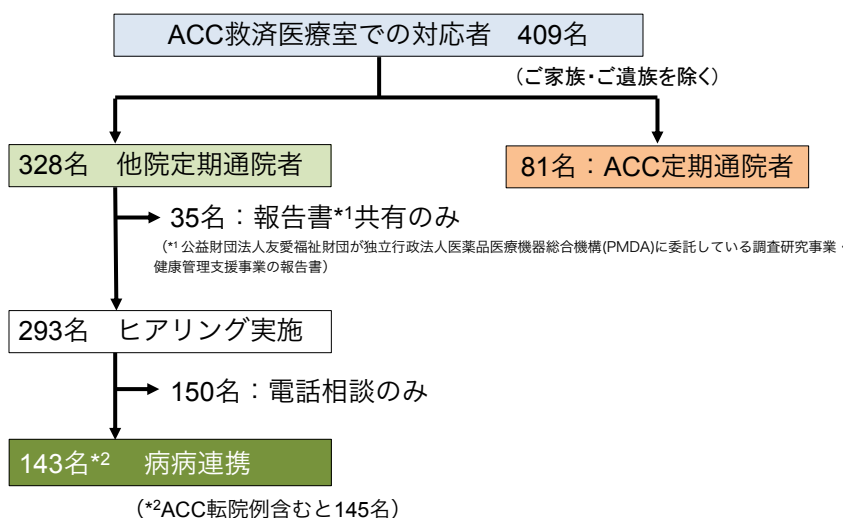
ACC救済医療室での対応者　409名

（ご家族・ご遺族を除く）

328名　他院定期通院者

81名：ACC定期通院者

35名：報告書*1共有のみ

（*1 公益財団法人友愛福祉財団が独立行政法人医薬品医療機器総合機構(PMDA)に委託している調査研究事業・健康管理支援事業の報告書）

293名　ヒアリング実施

150名：電話相談のみ

143名*2　病病連携

（*2ACC転院例含むと145名）